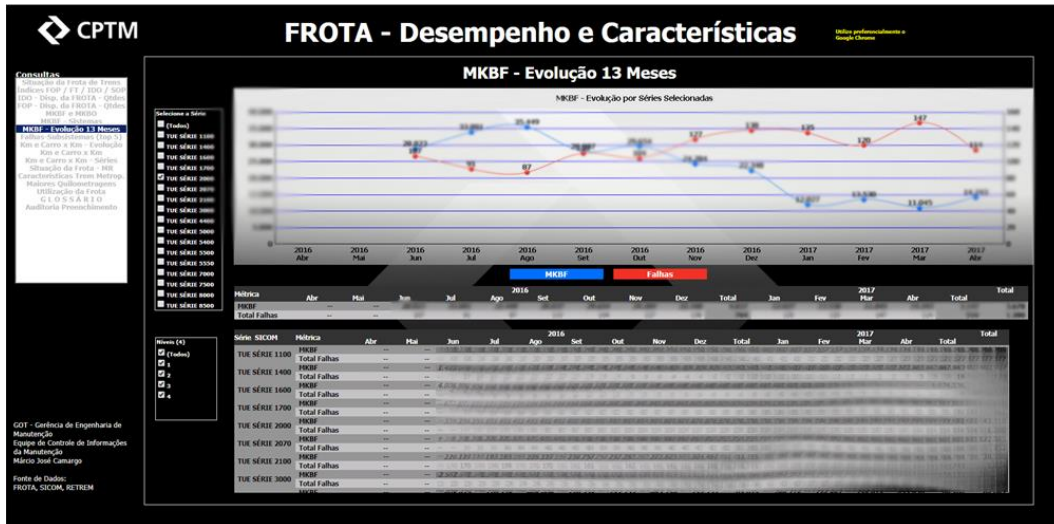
CPTM

FROTA - Desempenho e Características

Utilize preferencialmente o Google Chrome

Consultas
Situação da Frota de Trens
Índices FOP / FT / IDO / SOP
IDO - Disp. da FROTA - Qtdes
FOP - Disp. da FROTA - Qtdes
MKBF e MKBO
MKBF - Sistemas
MKBF - Evolução 13 Meses
Falhas-Subsistemas (top-5)
Km e Carro x Km - Evolução
Km e Carro x Km
Km e Carro x Km - Séries
Situação da Frota - Mll
Características Trem Metrop.
Maiores Quilometragens
Utilização da Frota
G L O S S Á R I O
Auditoria Preenchimento

MKBF - Evolução 13 Meses

Selecione a Série
(Todos)
TUE SÉRIE 1100
TUE SÉRIE 1400
TUE SÉRIE 1600
TUE SÉRIE 1700
TUE SÉRIE 2000
TUE SÉRIE 2070
TUE SÉRIE 2100
TUE SÉRIE 3000
TUE SÉRIE 4400
TUE SÉRIE 5000
TUE SÉRIE 5400
TUE SÉRIE 5500
TUE SÉRIE 5550
TUE SÉRIE 7000
TUE SÉRIE 7500
TUE SÉRIE 8000
TUE SÉRIE 8500

MKBF - Evolução por Séries Selecionadas

28.023
33.864
35.449
26.887
29.654
25.284
22.248
12.037
13.530
11.045
14.265
93
87
127
138
135
120
147
113

2016 Abr
2016 Mai
2016 Jun
2016 Jul
2016 Ago
2016 Set
2016 Out
2016 Nov
2016 Dez
2017 Jan
2017 Fev
2017 Mar
2017 Abr

MKBF
Falhas

| Métrica | 2016 Abr | Mai | Jun | Jul | Ago | Set | Out | Nov | Dez | Total | 2017 Jan | Fev | Mar | Abr | Total | Total |
|---|---|---|---|---|---|---|---|---|---|---|---|---|---|---|---|---|
| MKBF | -- | -- | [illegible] | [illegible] | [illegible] | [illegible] | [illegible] | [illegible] | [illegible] | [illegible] | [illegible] | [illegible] | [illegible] | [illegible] | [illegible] | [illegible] |
| Total Falhas | -- | -- | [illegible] | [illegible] | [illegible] | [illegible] | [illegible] | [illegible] | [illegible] | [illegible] | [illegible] | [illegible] | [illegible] | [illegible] | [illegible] | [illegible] |

Níveis (4)
(Todos)
1
2
3
4

| Série SICOM | Métrica | 2016 Abr | Mai | Jun | Jul | Ago | Set | Out | Nov | Dez | Total | 2017 Jan | Fev | Mar | Abr | Total | Total |
|---|---|---|---|---|---|---|---|---|---|---|---|---|---|---|---|---|---|
| TUE SÉRIE 1100 | MKBF | -- | -- | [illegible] | | | | | | | | | | | | | |
| | Total Falhas | -- | -- | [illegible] | | | | | | | | | | | | | |
| TUE SÉRIE 1400 | MKBF | -- | -- | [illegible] | | | | | | | | | | | | | |
| | Total Falhas | -- | -- | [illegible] | | | | | | | | | | | | | |
| TUE SÉRIE 1600 | MKBF | -- | -- | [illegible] | | | | | | | | | | | | | |
| | Total Falhas | -- | -- | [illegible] | | | | | | | | | | | | | |
| TUE SÉRIE 1700 | MKBF | -- | -- | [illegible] | | | | | | | | | | | | | |
| | Total Falhas | -- | -- | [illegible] | | | | | | | | | | | | | |
| TUE SÉRIE 2000 | MKBF | -- | -- | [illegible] | | | | | | | | | | | | | |
| | Total Falhas | -- | -- | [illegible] | | | | | | | | | | | | | |
| TUE SÉRIE 2070 | MKBF | -- | -- | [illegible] | | | | | | | | | | | | | |
| | Total Falhas | -- | -- | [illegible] | | | | | | | | | | | | | |
| TUE SÉRIE 2100 | MKBF | -- | -- | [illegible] | | | | | | | | | | | | | |
| | Total Falhas | -- | -- | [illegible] | | | | | | | | | | | | | |
| TUE SÉRIE 3000 | MKBF | -- | -- | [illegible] | | | | | | | | | | | | | |
| | Total Falhas | -- | -- | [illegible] | | | | | | | | | | | | | |

GOT - Gerência de Engenharia de Manutenção
Equipe de Controle de Informações da Manutenção
Márcio José Camargo

Fonte de Dados:
FROTA, SICOM, RETREM